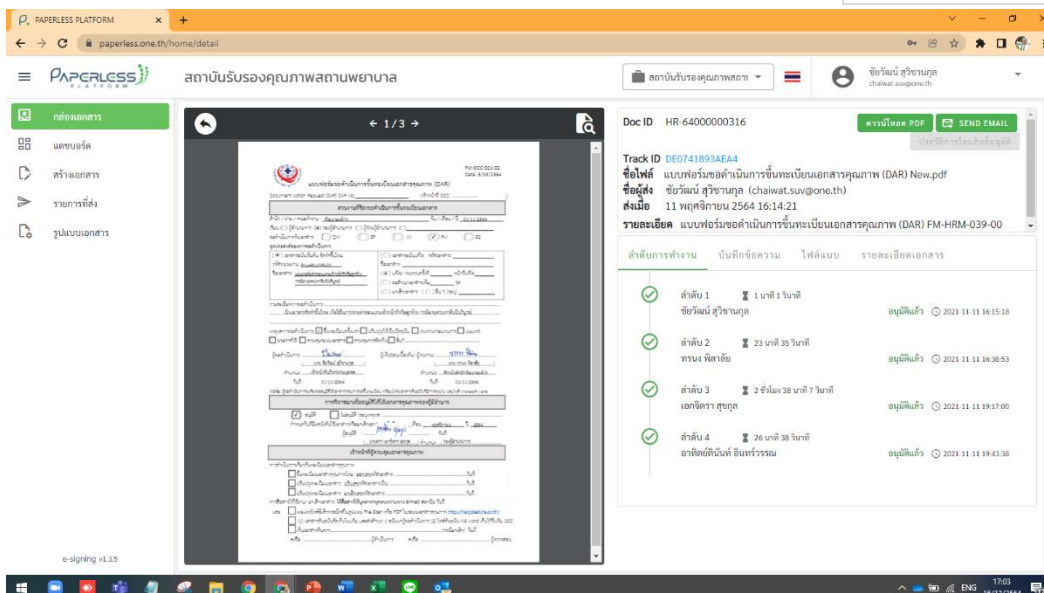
PAPERLESS PLATFORM
paperless.one.th/home/detail

PAPERLESS PLATFORM
สถาบันรับรองคุณภาพสถานพยาบาล
สถาบันรับรองคุณภาพสถา
ชัยวัฒน์ สุวิชานกุล
chaiwat.suv@one.th

กล่องเอกสาร
แดชบอร์ด
สร้างเอกสาร
รายการที่ส่ง
รูปแบบเอกสาร

e-signing v1.3.5

← 1/3 →

แบบฟอร์มขอดำเนินการขึ้นทะเบียนเอกสารคุณภาพ (DAR)

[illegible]

Doc ID HR-64000000316
ดาวน์โหลด PDF
SEND EMAIL
ประวัติการโอนสิทธิ์อนุมัติ

Track ID DE0741893AEA4
ชื่อไฟล์ แบบฟอร์มขอดำเนินการขึ้นทะเบียนเอกสารคุณภาพ (DAR) New.pdf
ชื่อผู้ส่ง ชัยวัฒน์ สุวิชานกุล (chaiwat.suv@one.th)
ส่งเมื่อ 11 พฤศจิกายน 2564 16:14:21
รายละเอียด แบบฟอร์มขอดำเนินการขึ้นทะเบียนเอกสารคุณภาพ (DAR) FM-HRM-039-00

ลำดับการทำงาน
บันทึกข้อความ
ไฟล์แนบ
รายละเอียดเอกสาร

ลำดับ 1 1 นาที 1 วินาที
ชัยวัฒน์ สุวิชานกุล
อนุมัติแล้ว 2021-11-11 16:15:18

ลำดับ 2 23 นาที 35 วินาที
ทรงฯ พิลาลัย
อนุมัติแล้ว 2021-11-11 16:38:53

ลำดับ 3 2 ชั่วโมง 38 นาที 7 วินาที
เอกจิตรา สุขกุล
อนุมัติแล้ว 2021-11-11 19:17:00

ลำดับ 4 26 นาที 38 วินาที
อาทิตย์ณินันท์ อินทร์วรรณ
อนุมัติแล้ว 2021-11-11 19:43:38

ENG 17:03